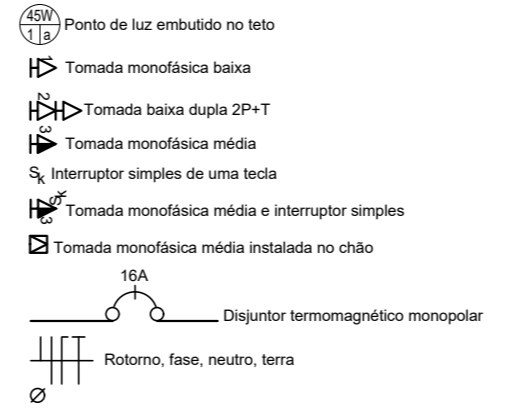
45W
1 a
Ponto de luz embutido no teto

1
Tomada monofásica baixa

2
Tomada baixa dupla 2P+T

3
Tomada monofásica média

$S_k$ Interruptor simples de uma tecla

k
3
Tomada monofásica média e interruptor simples

Tomada monofásica média instalada no chão

16A
Disjuntor termomagnético monopolar

Rotorno, fase, neutro, terra
Ø